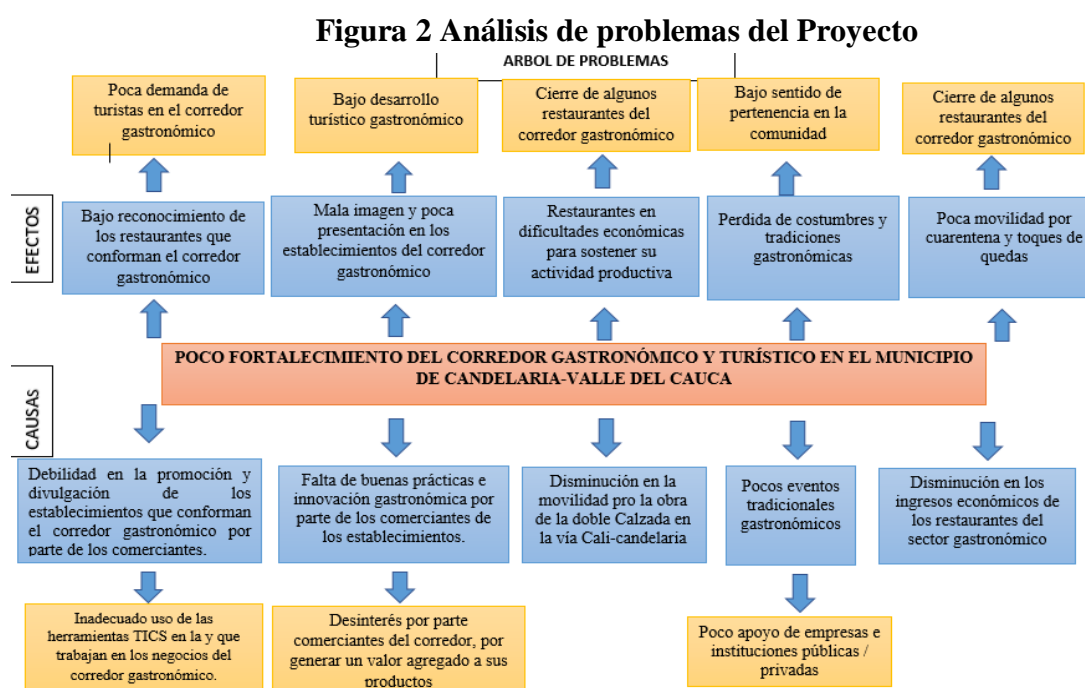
Figura 2 Análisis de problemas del Proyecto

ARBOL DE PROBLEMAS

Poca demanda de turistas en el corredor gastronómico

Bajo desarrollo turístico gastronómico

Cierre de algunos restaurantes del corredor gastronómico

Bajo sentido de pertenencia en la comunidad

Cierre de algunos restaurantes del corredor gastronómico

EFECTOS

Bajo reconocimiento de los restaurantes que conforman el corredor gastronómico

Mala imagen y poca presentación en los establecimientos del corredor gastronómico

Restaurantes en dificultades económicas para sostener su actividad productiva

Perdida de costumbres y tradiciones gastronómicas

Poca movilidad por cuarentena y toques de quedas

POCO FORTALECIMIENTO DEL CORREDOR GASTRONÓMICO Y TURÍSTICO EN EL MUNICIPIO DE CANDELARIA-VALLE DEL CAUCA

CAUSAS

Debilidad en la promoción y divulgación de los establecimientos que conforman el corredor gastronómico por parte de los comerciantes.

Falta de buenas prácticas e innovación gastronómica por parte de los comerciantes de los establecimientos.

Disminución en la movilidad pro la obra de la doble Calzada en la vía Cali-candelaria

Pocos eventos tradicionales gastronómicos

Disminución en los ingresos económicos de los restaurantes del sector gastronómico

Inadecuado uso de las herramientas TICS en la y que trabajan en los negocios del corredor gastronómico.

Desinterés por parte comerciantes del corredor, por generar un valor agregado a sus productos

Poco apoyo de empresas e instituciones públicas / privadas